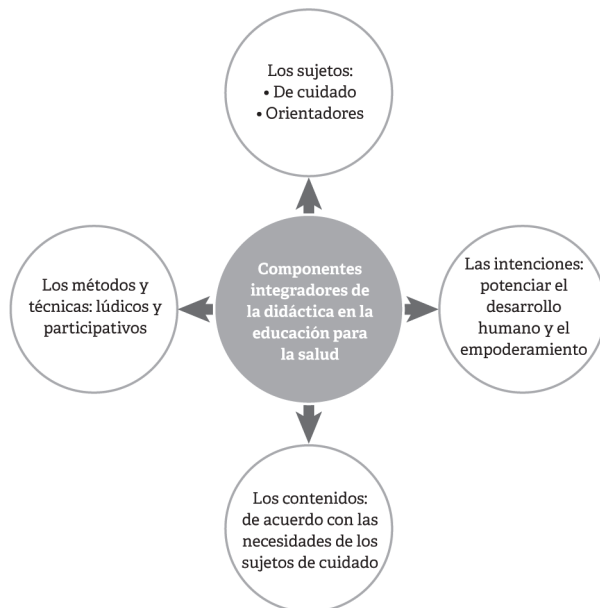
Los sujetos:
• De cuidado
• Orientadores

Los métodos y técnicas: lúdicos y participativos

Componentes integradores de la didáctica en la educación para la salud

Las intenciones: potenciar el desarrollo humano y el empoderamiento

Los contenidos: de acuerdo con las necesidades de los sujetos de cuidado